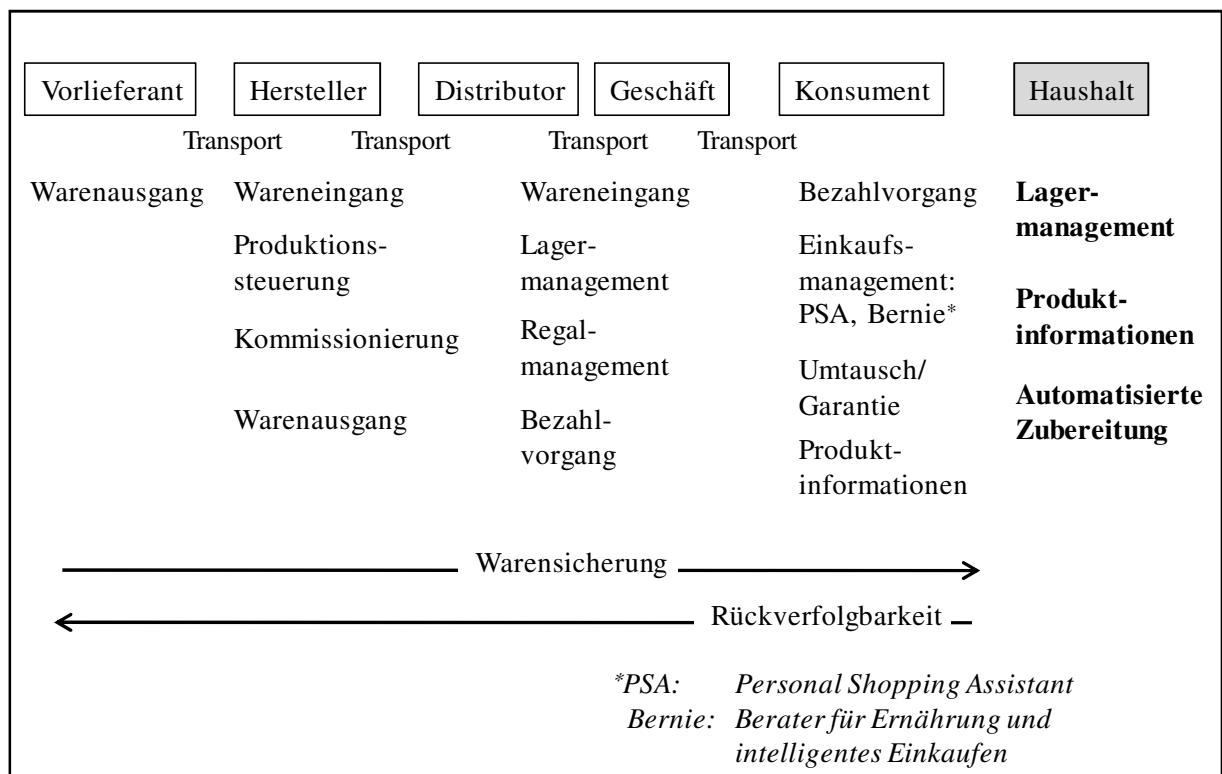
Vorlieferant Hersteller Distributor Geschäft Konsument Haushalt

Transport Transport Transport Transport

Warenausgang

Wareneingang

Produktionssteuerung

Kommissionierung

Warenausgang

Wareneingang

Lagermanagement

Regalmanagement

Bezahlvorgang

Bezahlvorgang

Einkaufsmanagement: PSA, Bernie*

Umtausch/ Garantie

Produktinformationen

**Lagermanagement**

**Produktinformationen**

**Automatisierte Zubereitung**

Warensicherung

Rückverfolgbarkeit

*\*PSA: Personal Shopping Assistant*
*Bernie: Berater für Ernährung und intelligentes Einkaufen*